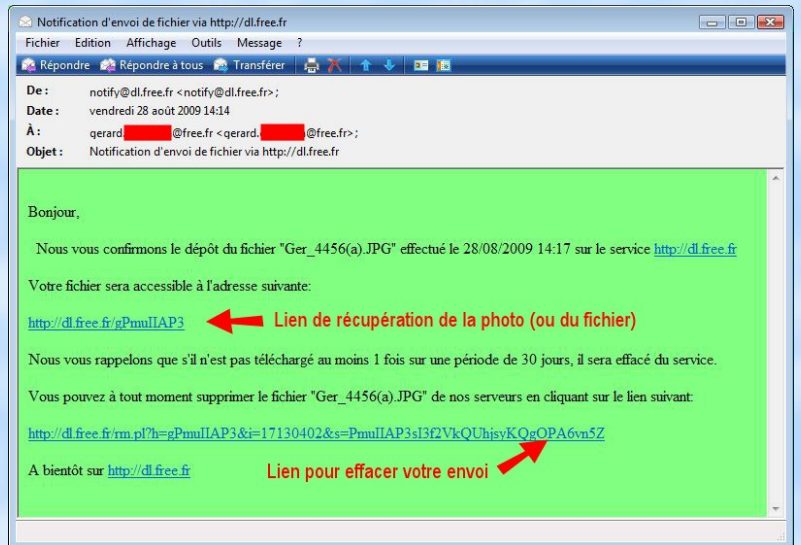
Notification d'envoi de fichier via http://dl.free.fr

Fichier Edition Affichage Outils Message ?

Répondre Répondre à tous Transférer

De : notify@dl.free.fr <notify@dl.free.fr> ;
Date : vendredi 28 août 2009 14:14
À : gerard.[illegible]@free.fr <gerard.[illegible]@free.fr> ;
Objet : Notification d'envoi de fichier via http://dl.free.fr

Bonjour,

Nous vous confirmons le dépôt du fichier "Ger_4456(a).JPG" effectué le 28/08/2009 14:17 sur le service http://dl.free.fr

Votre fichier sera accessible à l'adresse suivante:

http://dl.free.fr/gPmuIIAP3 Lien de récupération de la photo (ou du fichier)

Nous vous rappelons que s'il n'est pas téléchargé au moins 1 fois sur une période de 30 jours, il sera effacé du service.

Vous pouvez à tout moment supprimer le fichier "Ger_4456(a).JPG" de nos serveurs en cliquant sur le lien suivant:

http://dl.free.fr/rm.pl?h=gPmuIIAP3&i=17130402&s=PmuIIAP3sI3f2VkQUhjsyKQgOPA6vn5Z

A bientôt sur http://dl.free.fr Lien pour effacer votre envoi